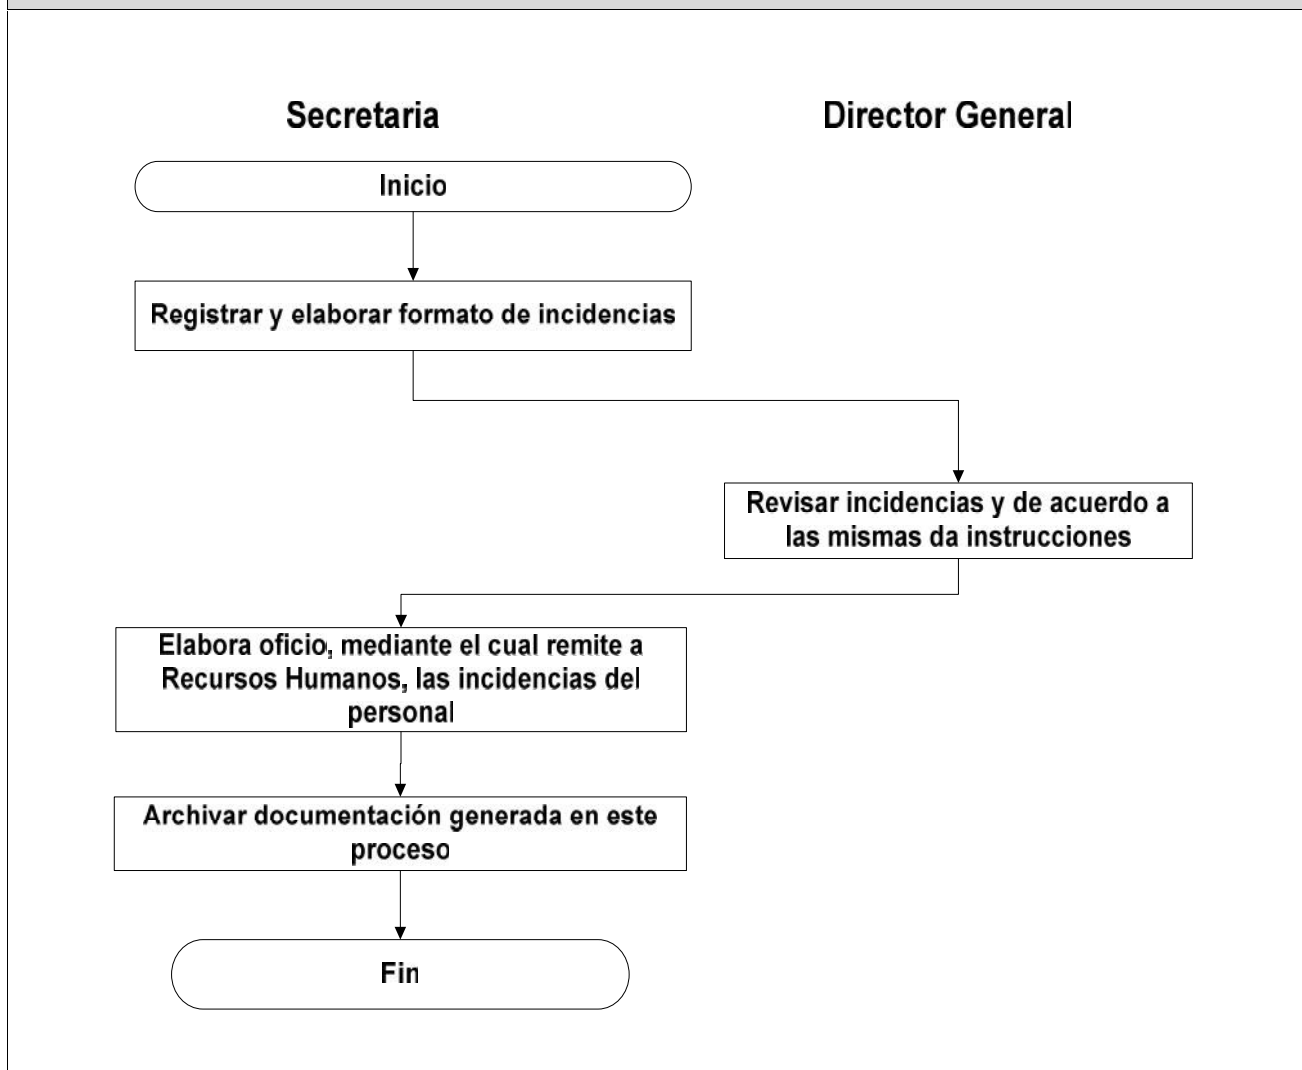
Secretaria

Director General

Inicio

Registrar y elaborar formato de incidencias

Revisar incidencias y de acuerdo a las mismas da instrucciones

Elabora oficio, mediante el cual remite a Recursos Humanos, las incidencias del personal

Archivar documentación generada en este proceso

Fin